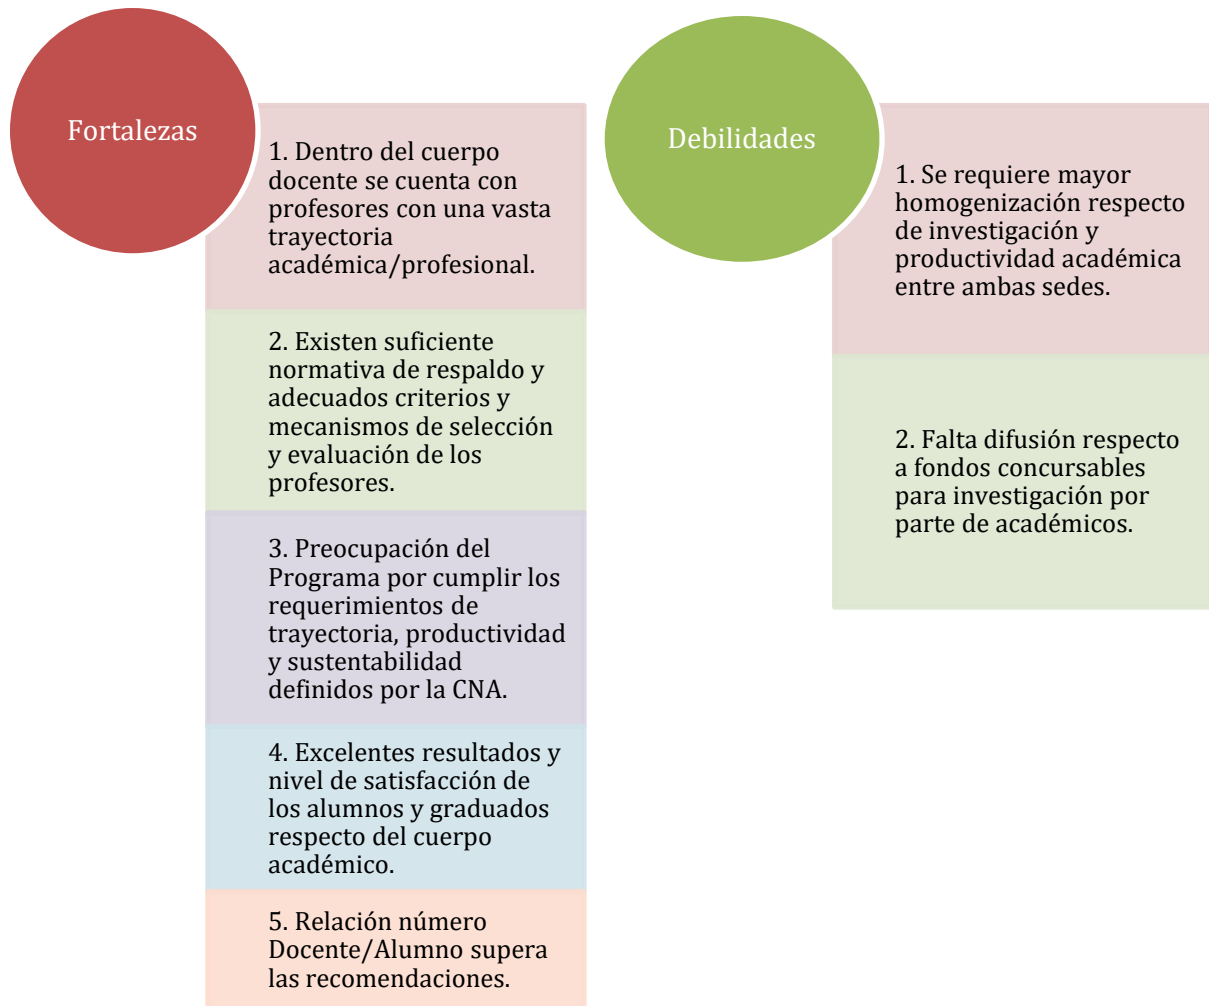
Fortalezas

1. Dentro del cuerpo docente se cuenta con profesores con una vasta trayectoria académica/profesional.

2. Existen suficiente normativa de respaldo y adecuados criterios y mecanismos de selección y evaluación de los profesores.

3. Preocupación del Programa por cumplir los requerimientos de trayectoria, productividad y sustentabilidad definidos por la CNA.

4. Excelentes resultados y nivel de satisfacción de los alumnos y graduados respecto del cuerpo académico.

5. Relación número Docente/Alumno supera las recomendaciones.

Debilidades

1. Se requiere mayor homogenización respecto de investigación y productividad académica entre ambas sedes.

2. Falta difusión respecto a fondos concursables para investigación por parte de académicos.